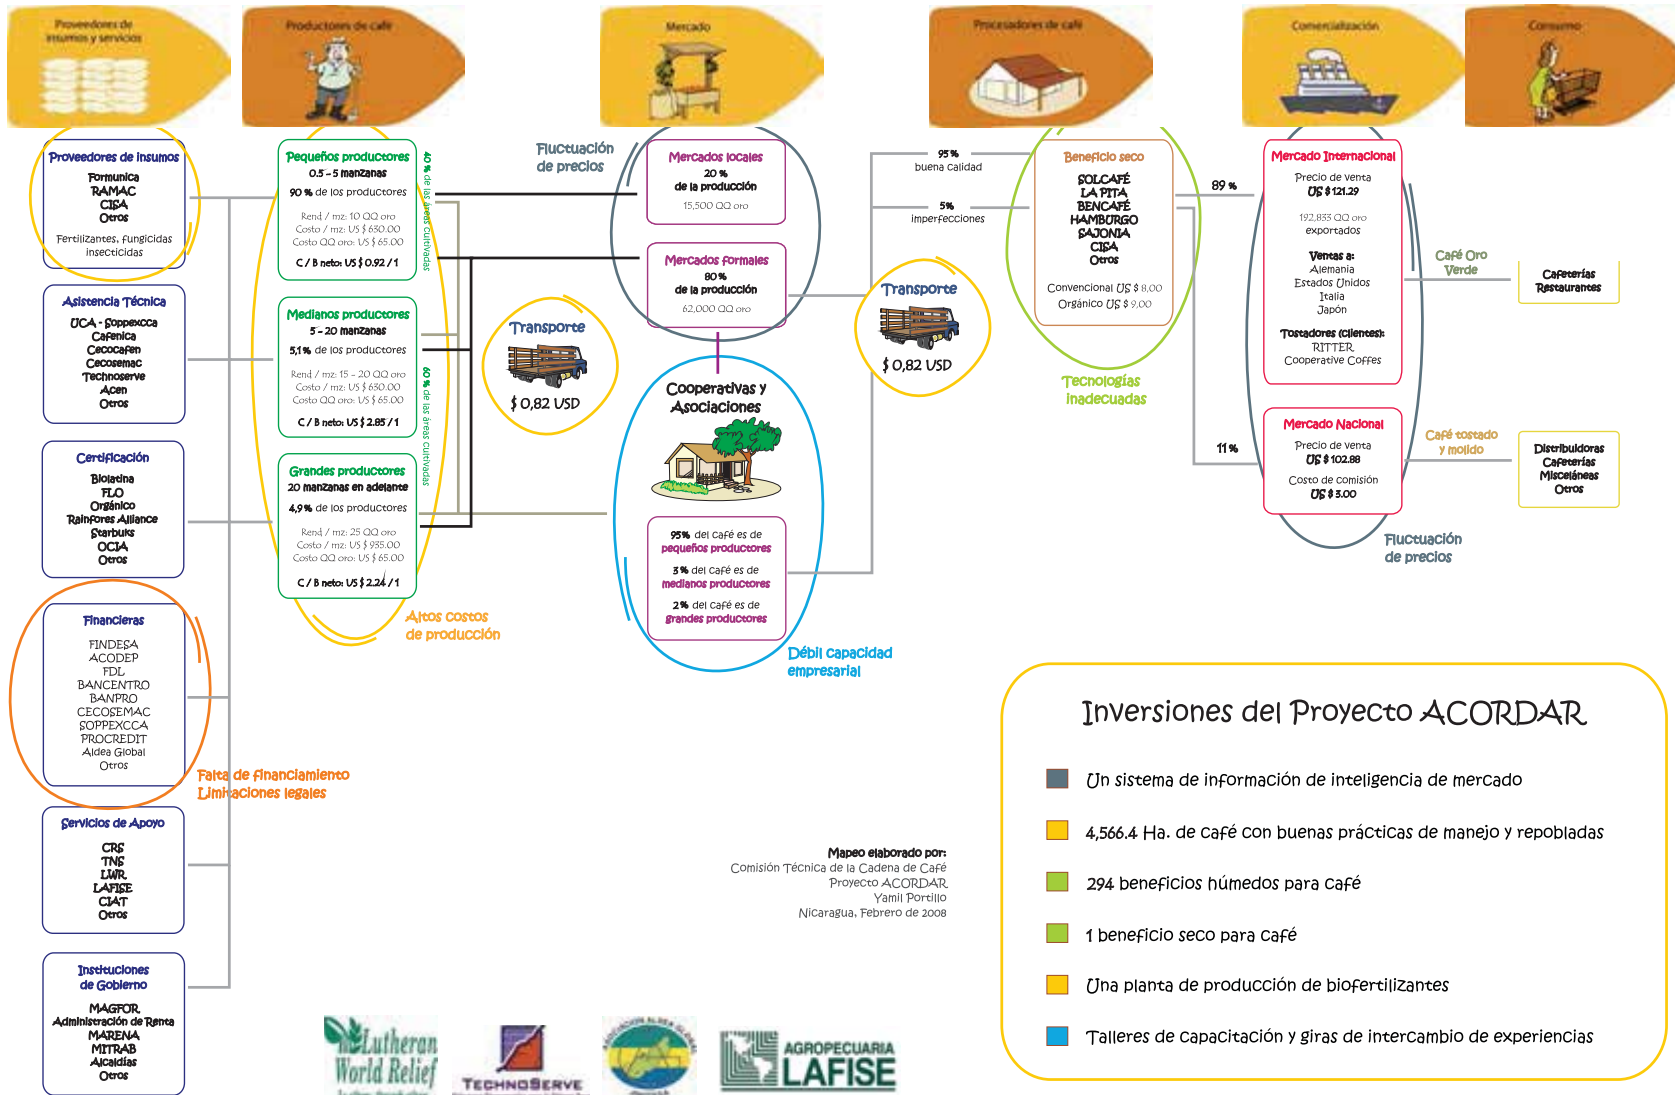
Proveedores de insumos y servicios

Productores de café

Mercado

Procesadores de café

Comercialización

Consumo

Proveedores de insumos
Formunica
RAMAC
CISA
Otros
Fertilizantes, fungicidas insecticidas

Asistencia Técnica
UCA - Soppexcca
Cafenica
Cecocafen
Cecosemac
Technoserve
Acen
Otros

Certificación
Biolatina
FLO
Orgánico
Rainfores Alliance
Starbuks
OCIA
Otros

Financieras
FINDESA
ACODEP
FDL
BANCENTRO
BANPRO
CECOSEMAC
SOPPEXCCA
PROCREDIT
Aldea Global
Otros

Falta de financiamiento
Limitaciones legales

Servicios de Apoyo
CRS
TNS
LWR
LAFISE
CIAT
Otros

Instituciones de Gobierno
MAGFOR
Administración de Renta
MARENA
MITRAB
Alcaldías
Otros

Pequeños productores
0.5 - 5 manzanas
90 % de los productores
Rend / mz: 10 QQ oro
Costo / mz: US $ 630.00
Costo QQ oro: US $ 65.00
C / B neto: US $ 0.92 / 1

40 % de las áreas cultivadas

Medianos productores
5 - 20 manzanas
5,1 % de los productores
Rend / mz: 15 - 20 QQ oro
Costo / mz: US $ 630.00
Costo QQ oro: US $ 65.00
C / B neto: US $ 2.85 / 1

60 % de las áreas cultivadas

Grandes productores
20 manzanas en adelante
4,9 % de los productores
Rend / mz: 25 QQ oro
Costo / mz: US $ 935.00
Costo QQ oro: US $ 65.00
C / B neto: US $ 2.24 / 1

Altos costos de producción

Fluctuación de precios

Transporte
$ 0,82 USD

Mercados locales
20 %
de la producción
15,500 QQ oro

Mercados formales
80 %
de la producción
62,000 QQ oro

Cooperativas y Asociaciones

95% del café es de pequeños productores
3 % del café es de medianos productores
2 % del café es de grandes productores

Débil capacidad empresarial

95 %
buena calidad
5 %
imperfecciones

Transporte
$ 0,82 USD

Beneficio seco
SOLCAFÉ
LA PITA
BENCAFÉ
HAMBURGO
SAJONIA
CISA
Otros
Convencional US $ 8.00
Orgánico US $ 9.00

Tecnologías inadecuadas

89 %
11 %

Mercado Internacional
Precio de venta
US $ 121.29
192,833 QQ oro exportados
Ventas a:
Alemania
Estados Unidos
Italia
Japón
Tostadores (Clientes):
RITTER
Cooperative Coffes

Café Oro Verde

Cafeterías
Restaurantes

Mercado Nacional
Precio de venta
US $ 102.88
Costo de comisión
US $ 3.00

Café tostado y molido

Distribuidoras
Cafeterías
Misceláneas
Otros

Fluctuación de precios

Mapeo elaborado por:
Comisión Técnica de la Cadena de Café
Proyecto ACORDAR
Yamil Portillo
Nicaragua, Febrero de 2008

Inversiones del Proyecto ACORDAR
Un sistema de información de inteligencia de mercado
4,566.4 Ha. de café con buenas prácticas de manejo y repobladas
294 beneficios húmedos para café
1 beneficio seco para café
Una planta de producción de biofertilizantes
Talleres de capacitación y giras de intercambio de experiencias

Lutheran World Relief
TECHNOSERVE
AGROPECUARIA LAFISE